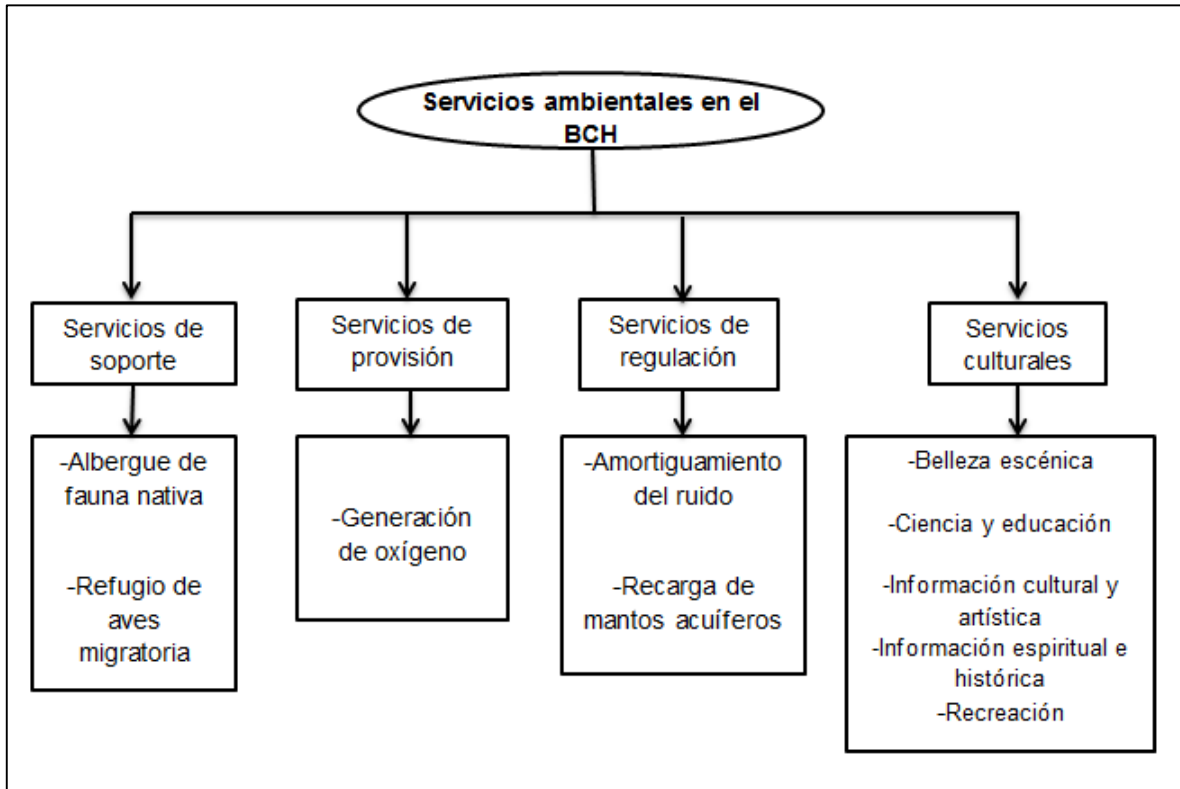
Servicios ambientales en el BCH

Servicios de soporte

-Albergue de fauna nativa

-Refugio de aves migratoria

Servicios de provisión

-Generación de oxígeno

Servicios de regulación

-Amortiguamiento del ruido

-Recarga de mantos acuíferos

Servicios culturales

-Belleza escénica

-Ciencia y educación

-Información cultural y artística

-Información espiritual e histórica

-Recreación